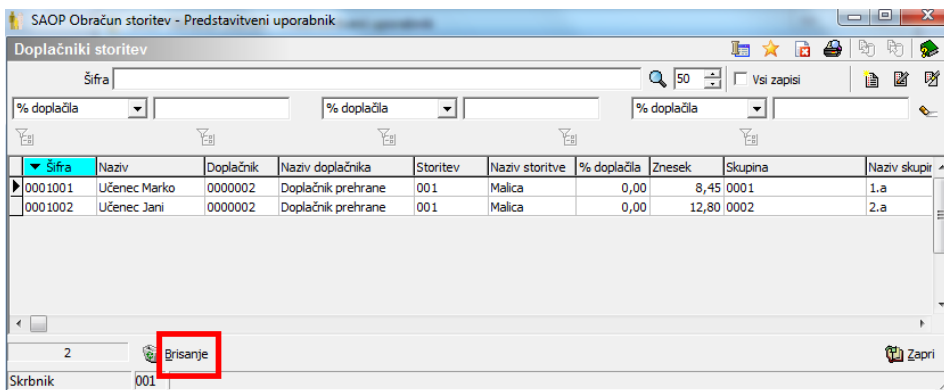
SAOP Obračun storitev - Predstavitveni uporabnik

Doplačniki storitev

Šifra

50

Vsi zapisi

% doplačila

% doplačila

% doplačila

| Šifra | Naziv | Doplačnik | Naziv doplačnika | Storitev | Naziv storitve | % doplačila | Znesek | Skupina | Naziv skupin |
|---|---|---|---|---|---|---|---|---|---|
| 0001001 | Učenec Marko | 0000002 | Doplačnik prehrane | 001 | Malica | 0,00 | 8,45 | 0001 | 1.a |
| 0001002 | Učenec Jani | 0000002 | Doplačnik prehrane | 001 | Malica | 0,00 | 12,80 | 0002 | 2.a |

2

Brisanje

Zapri

Skrbnik

001